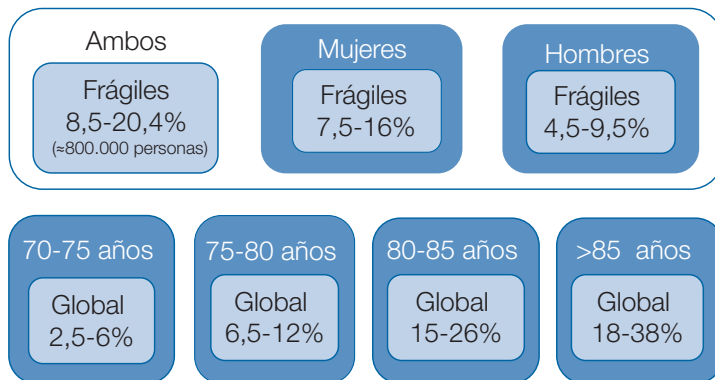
Ambos

Frágiles
8,5-20,4%
(≈800.000 personas)

Mujeres

Frágiles
7,5-16%

Hombres

Frágiles
4,5-9,5%

70-75 años

Global
2,5-6%

75-80 años

Global
6,5-12%

80-85 años

Global
15-26%

>85 años

Global
18-38%